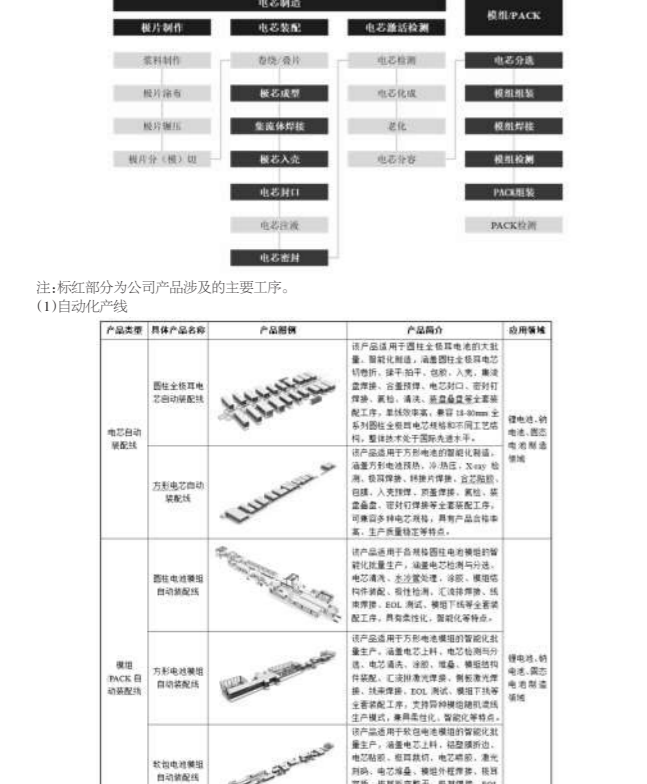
电芯制造

模组/PACK

极片制作

电芯装配

电芯激活检测

浆料制作

卷绕/叠片

电芯检测

电芯分选

极片涂布

极芯成型

电芯化成

模组组装

极片辊压

集流体焊接

老化

模组焊接

极片分（模）切

极芯入壳

电芯分容

模组检测

电芯封口

PACK组装

电芯注液

PACK检测

电芯密封

注:标红部分为公司产品涉及的主要工序。
(1)自动化产线

| 产品类型 | 具体产品名称 | 产品图例 | 产品简介 | 应用领域 |
|---|---|---|---|---|
| 电芯自动装配线 | 圆柱全极耳电芯自动装配线 | | 该产品适用于圆柱全极耳电池的大批量、智能化制造，涵盖圆柱全极耳电芯切卷绕、揉平、贴平、包胶、入壳、集流盘焊接、公盖焊接、电芯封口、密封钉焊接、清洗、套膜等全套装配工序，系统兼容 18-80mm 全系列圆柱全极耳电芯规格和不同工艺结构，整体技术处于国际先进水平。 | 锂电池、钠电池、固态电池等领域 |
| | 方形电芯自动装配线 | | 该产品适用于方形电池的智能化制造，涵盖方形电池预热、冷/热压、X-ray 检测、极耳焊接、转接片焊接、包胶、包膜、入壳焊接、顶盖焊接、氦检、装盘叠盘、密封钉焊接等全套装配工序，可兼容多种电芯规格，具有产品合格率高、生产质量稳定等特点。 | |
| 模组/PACK 自动装配线 | 圆柱电池模组自动装配线 | | 该产品适用于各规格圆柱电池模组的智能化批量生产，涵盖电芯检测与分选、电芯清洗、水冷盘处理、涂胶、模组结构件装配、极性检测、汇流排焊接、线束焊接、EOL 测试、模组下线等全套装配工序，具有柔性化、智能化等特点。 | 锂电池、钠电池、固态电池等领域 |
| | 方形电池模组自动装配线 | | 该产品适用于方形电池模组的智能化批量生产，涵盖电芯上料、电芯检测与分选、电芯清洗、涂胶、堆叠、模组结构件装配、汇流排激光焊接、侧板激光焊接、线束焊接、EOL 测试、模组下线等全套装配工序，支持异种模组随机混线生产模式，兼具柔性化、智能化等特点。 | |
| | 软包电池模组自动装配线 | | 该产品适用于软包电池模组的智能化批量生产，涵盖电芯上料、铝塑膜折边、电芯贴胶、极耳裁切、电芯堆叠、激光刻码、电芯堆叠、模组外框焊接、极耳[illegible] | |